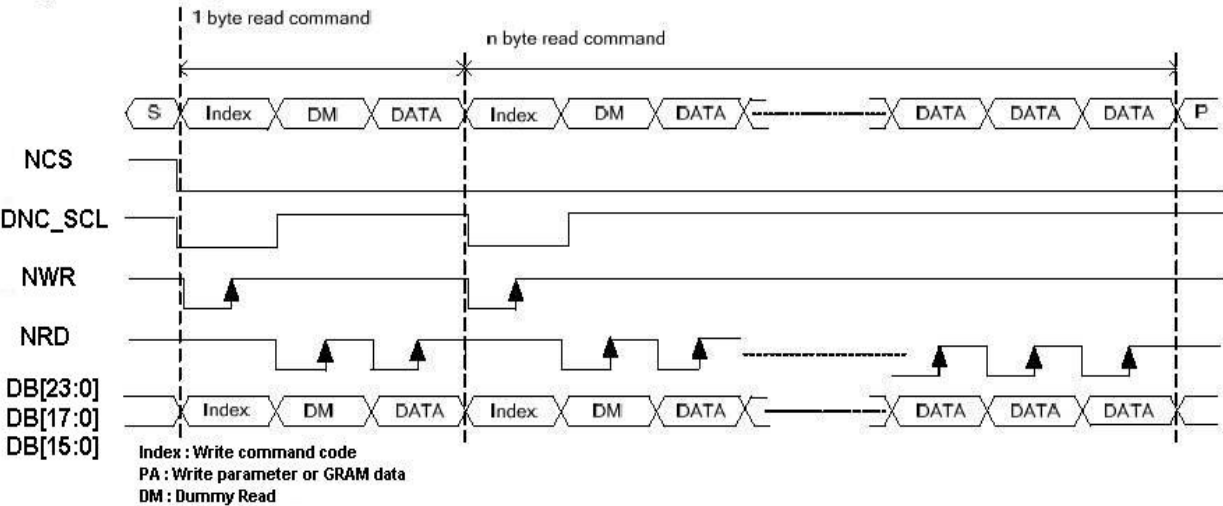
1 byte read command

n byte read command

S Index DM DATA Index DM DATA DATA DATA DATA P

NCS

DNC_SCL

NWR

NRD

DB[23:0]
DB[17:0]
DB[15:0]

Index DM DATA Index DM DATA DATA DATA DATA

Index : Write command code
PA : Write parameter or GRAM data
DM : Dummy Read